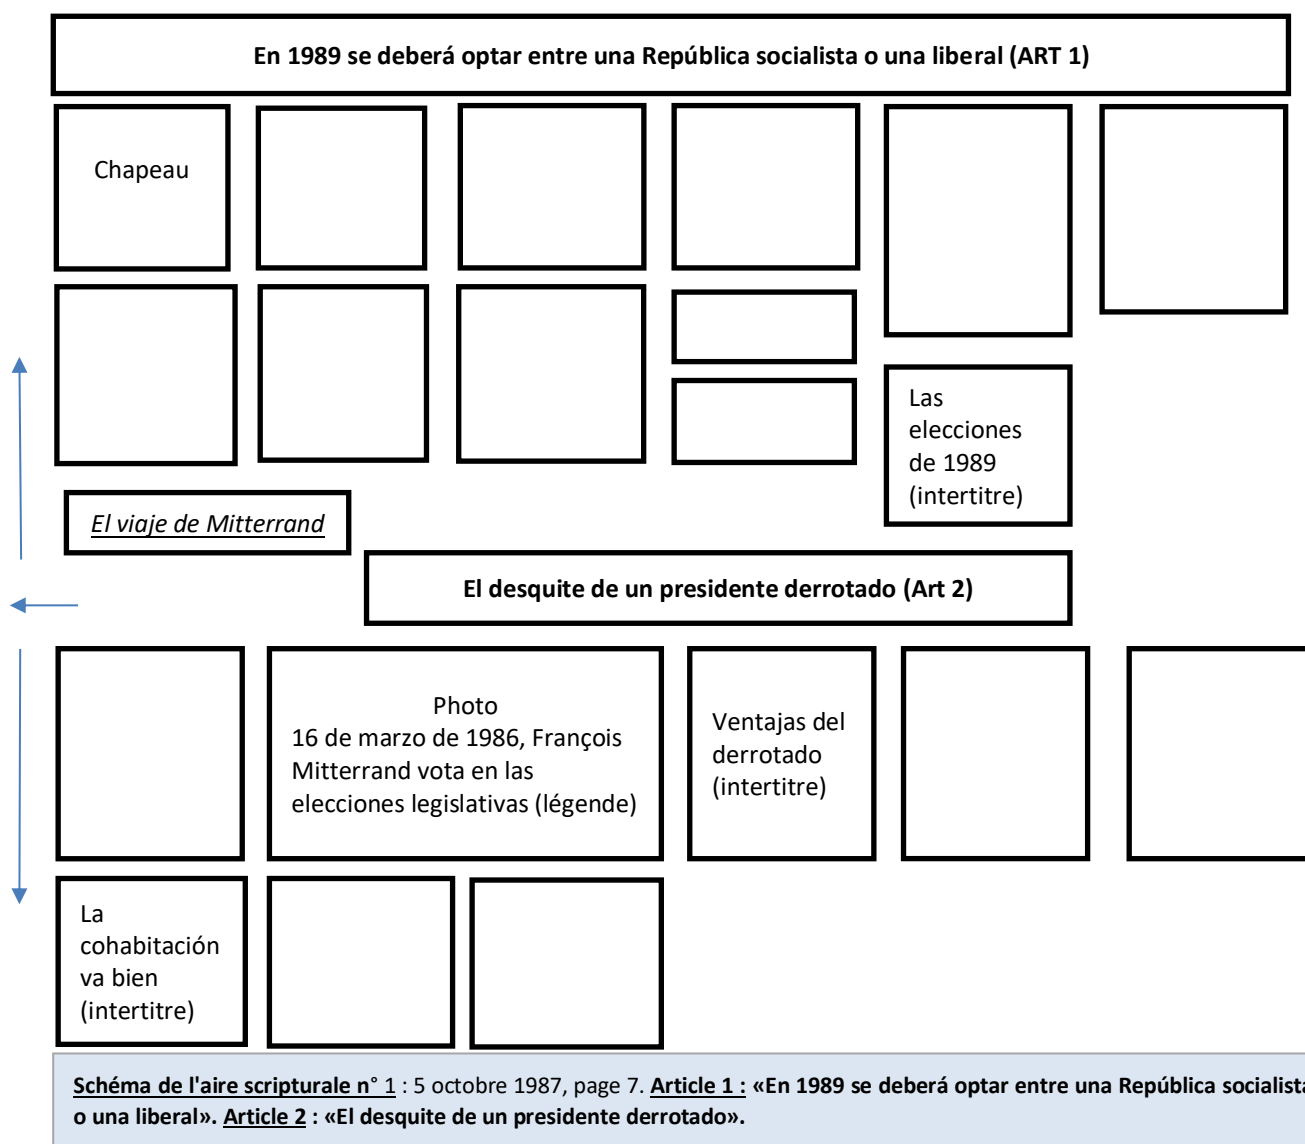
En 1989 se deberá optar entre una República socialista o una liberal (ART 1)

Chapeau

Las elecciones de 1989 (intertitre)

El viaje de Mitterrand

El desquite de un presidente derrotado (Art 2)

Photo
16 de marzo de 1986, François Mitterrand vota en las elecciones legislativas (légende)

Ventajas del derrotado (intertitre)

La cohabitación va bien (intertitre)

Schéma de l'aire scripturale n° 1 : 5 octobre 1987, page 7. Article 1 : «En 1989 se deberá optar entre una República socialista o una liberal». Article 2 : «El desquite de un presidente derrotado».